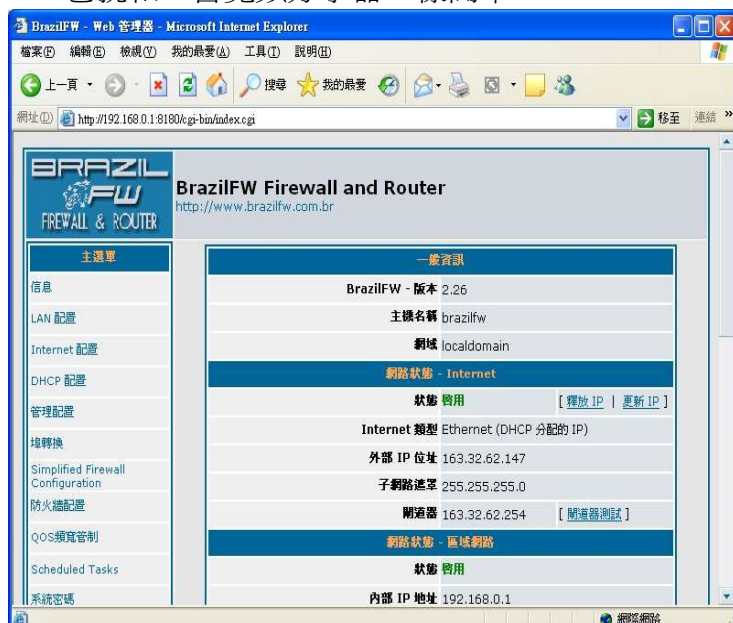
BrazilFW - Web 管理器 - Microsoft Internet Explorer

檔案(F) 編輯(E) 檢視(V) 我的最愛(A) 工具(T) 說明(H)

上一頁 搜尋 我的最愛

網址(D) http://192.168.0.1:8180/cgi-bin/index.cgi 移至 連結 »

BRAZIL FW FIREWALL & ROUTER

BrazilFW Firewall and Router
http://www.brazilfw.com.br

主選單
信息
LAN 配置
Internet 配置
DHCP 配置
管理配置
埠轉換
Simplified Firewall Configuration
防火牆配置
QOS頻寬管制
Scheduled Tasks
系統密碼

| 一般資訊 | |
|---|---|
| BrazilFW - 版本 | 2.26 |
| 主機名稱 | brazilfw |
| 網域 | localdomain |
| 網路狀態 - Internet | |
| 狀態 | 啓用 [ 釋放 IP \| 更新 IP ] |
| Internet 類型 | Ethernet (DHCP 分配的 IP) |
| 外部 IP 位址 | 163.32.62.147 |
| 子網路遮罩 | 255.255.255.0 |
| 閘道器 | 163.32.62.254 [ 閘道器測試 ] |
| 網路狀態 - 區域網路 | |
| 狀態 | 啓用 |
| 內部 IP 地址 | 192.168.0.1 |

網際網路